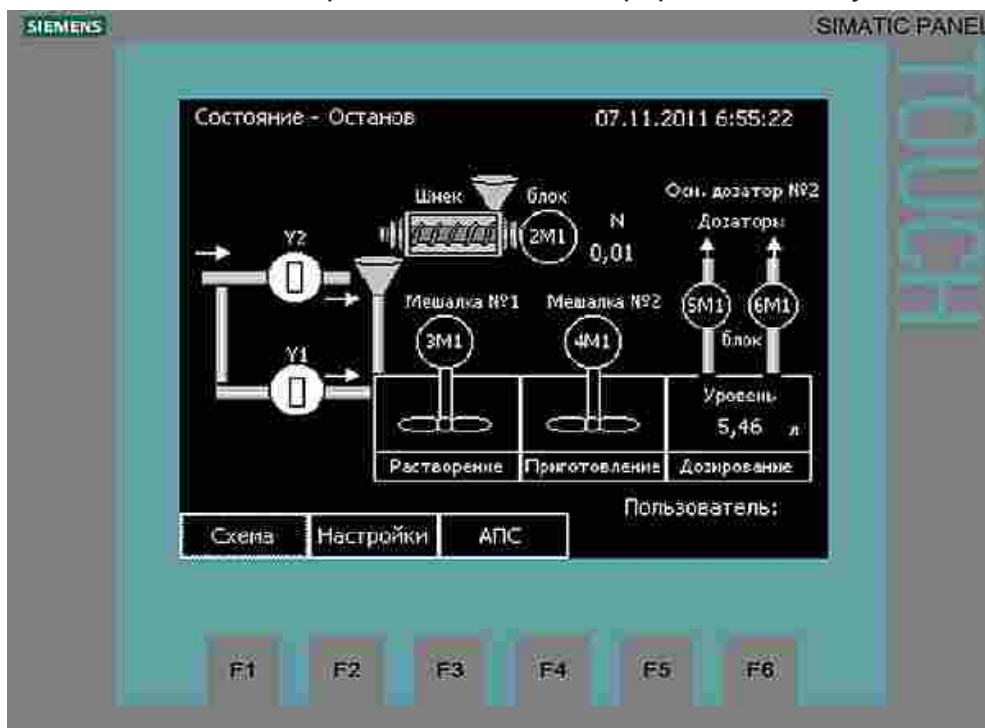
SIEMENS

SIMATIC PANEL

TOUCH

Состояние - Останов

07.11.2011 6:55:22

Шнек

блок

Осн. дозатор №2

N

Дозаторы

2M1

0,01

Y2

Мешалка №1

Мешалка №2

5M1

6M1

3M1

4M1

блок

Y1

Уровень

5,46 л

Растворение

Приготовление

Дозирование

Пользователь:

Схема

Настройки

АПС

F1

F2

F3

F4

F5

F6